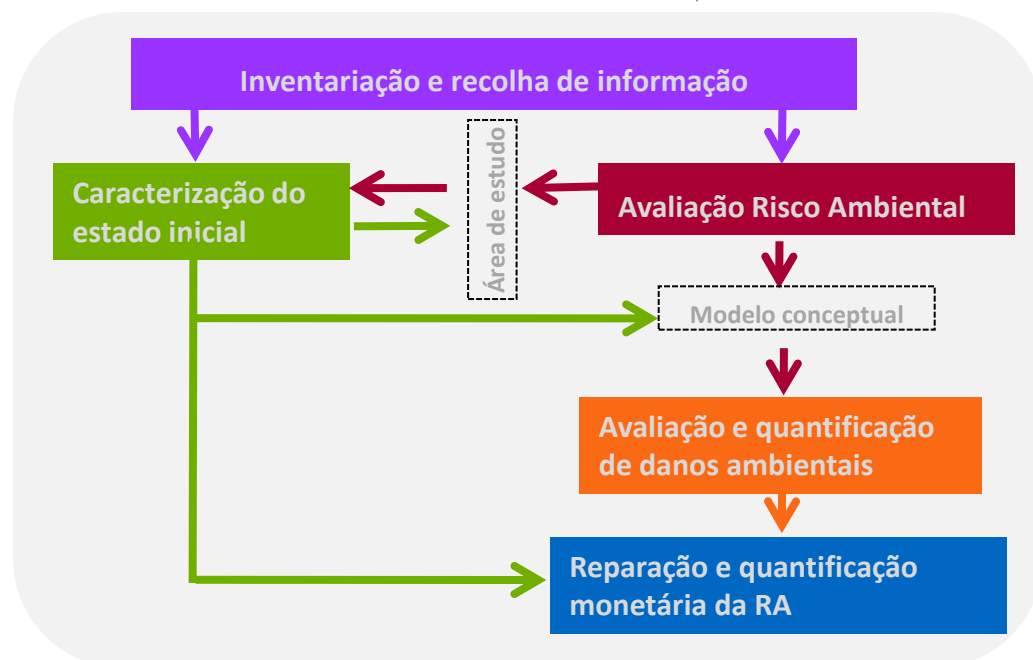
Inventariação e recolha de informação

Caracterização do estado inicial

Área de estudo

Avaliação Risco Ambiental

Modelo conceptual

Avaliação e quantificação de danos ambientais

Reparação e quantificação monetária da RA